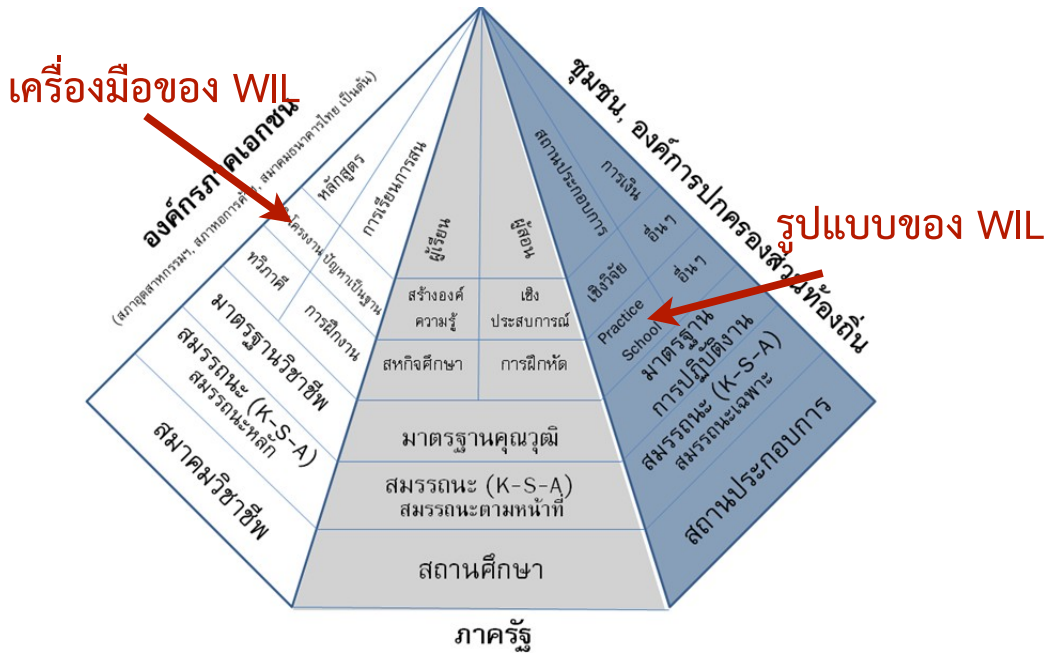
เครื่องมือของ WIL

รูปแบบของ WIL

องค์กรภาคเอกชน
(สภาอุตสาหกรรมฯ, สภาหอการค้าไทย, สมาคมธนาคารไทย เป็นต้น)

ชุมชน, องค์การปกครองส่วนท้องถิ่น

หลักสูตร
การเรียนการสอน
โครงงาน
ปัญหาเป็นฐาน
ทวิภาคี
การฝึกงาน
มาตรฐานวิชาชีพ
สมรรถนะ (K-S-A)
สมรรถนะหลัก
สมาคมวิชาชีพ

ผู้เรียน
ผู้สอน
สร้างองค์ความรู้
เชิงประสบการณ์
สหกิจศึกษา
การฝึกหัด
มาตรฐานคุณวุฒิ
สมรรถนะ (K-S-A)
สมรรถนะตามหน้าที่
สถานศึกษา

สถานประกอบการ
การเงิน
อื่นๆ
เชิงวิจัย
อื่นๆ
Practice School
มาตรฐานการปฏิบัติงาน
สมรรถนะ (K-S-A)
สมรรถนะเฉพาะ
สถานประกอบการ

ภาครัฐ